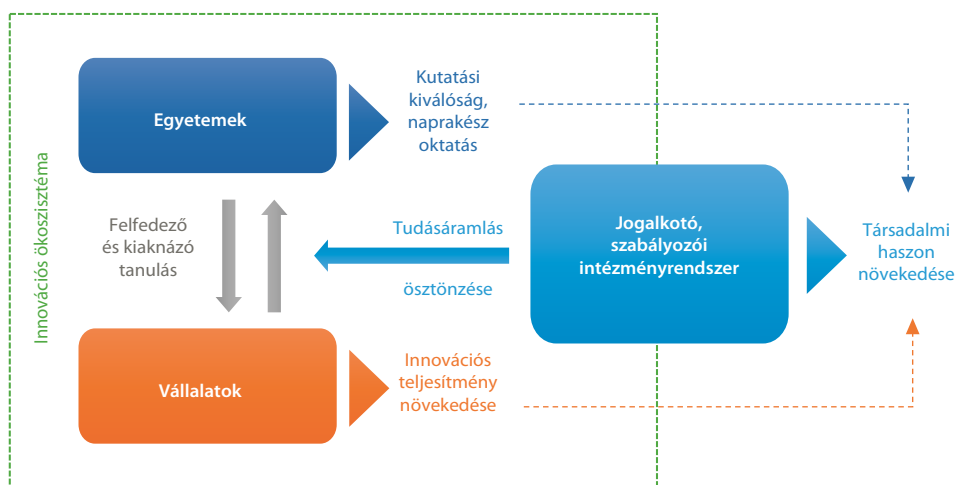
Innovációs ökoszisztéma

Egyetemek

Kutatási kiválóság, naprakész oktatás

Felfedező és kiaknázó tanulás

Tudásáramlás

ösztönzése

Jogalkotó, szabályozói intézményrendszer

Társadalmi haszon növekedése

Vállalatok

Innovációs teljesítmény növekedése